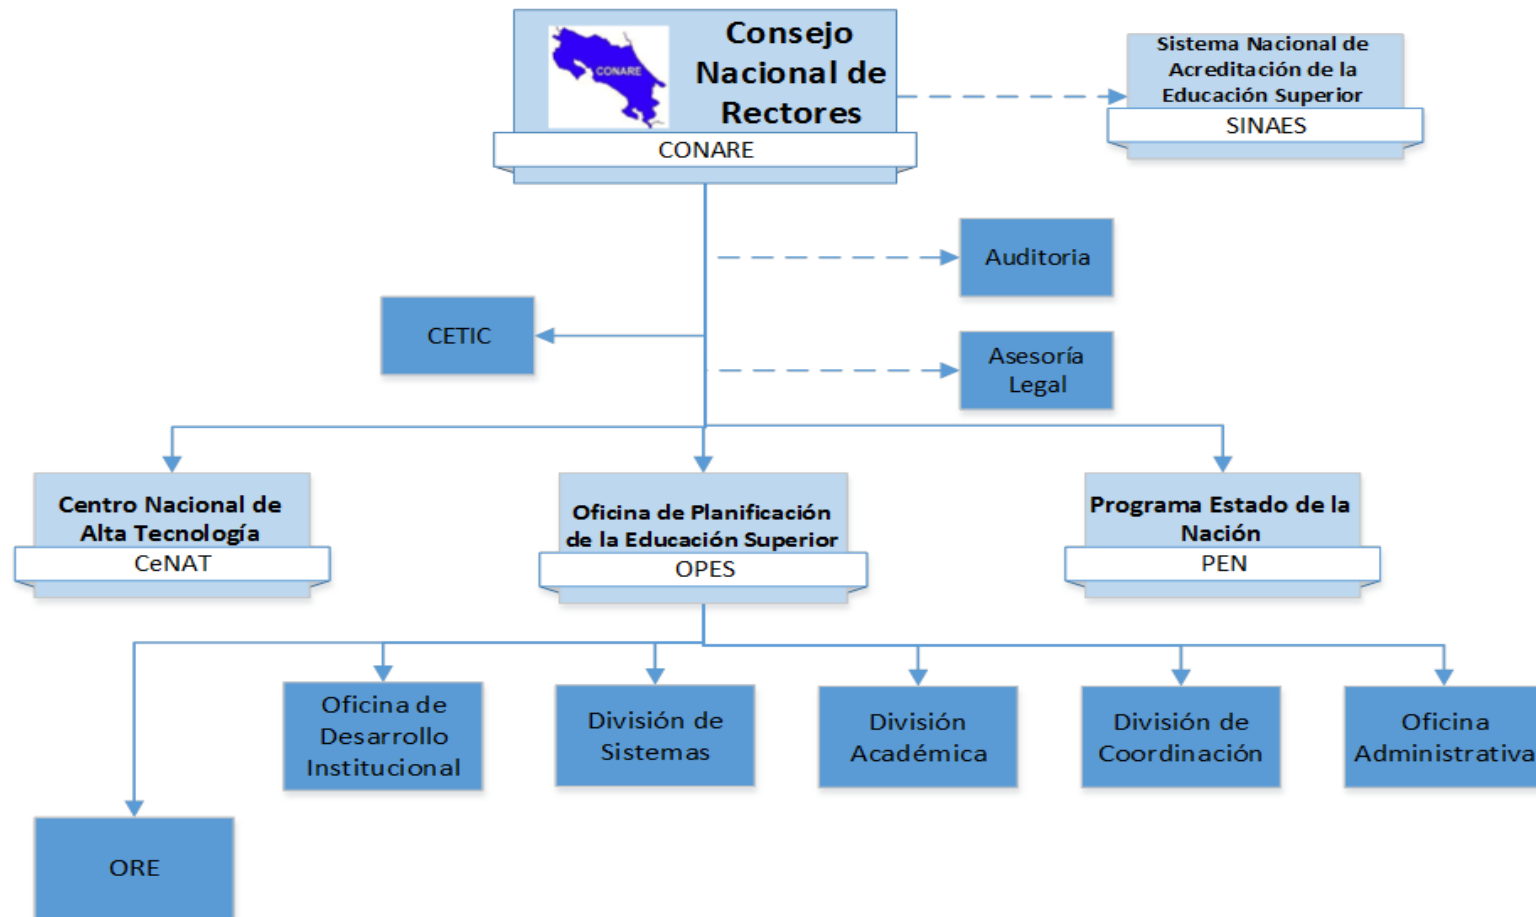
CONARE

Consejo Nacional de Rectores

CONARE

Sistema Nacional de Acreditación de la Educación Superior

SINAES

Auditoria

CETIC

Asesoría Legal

Centro Nacional de Alta Tecnología

CeNAT

Oficina de Planificación de la Educación Superior

OPES

Programa Estado de la Nación

PEN

Oficina de Desarrollo Institucional

División de Sistemas

División Académica

División de Coordinación

Oficina Administrativa

ORE